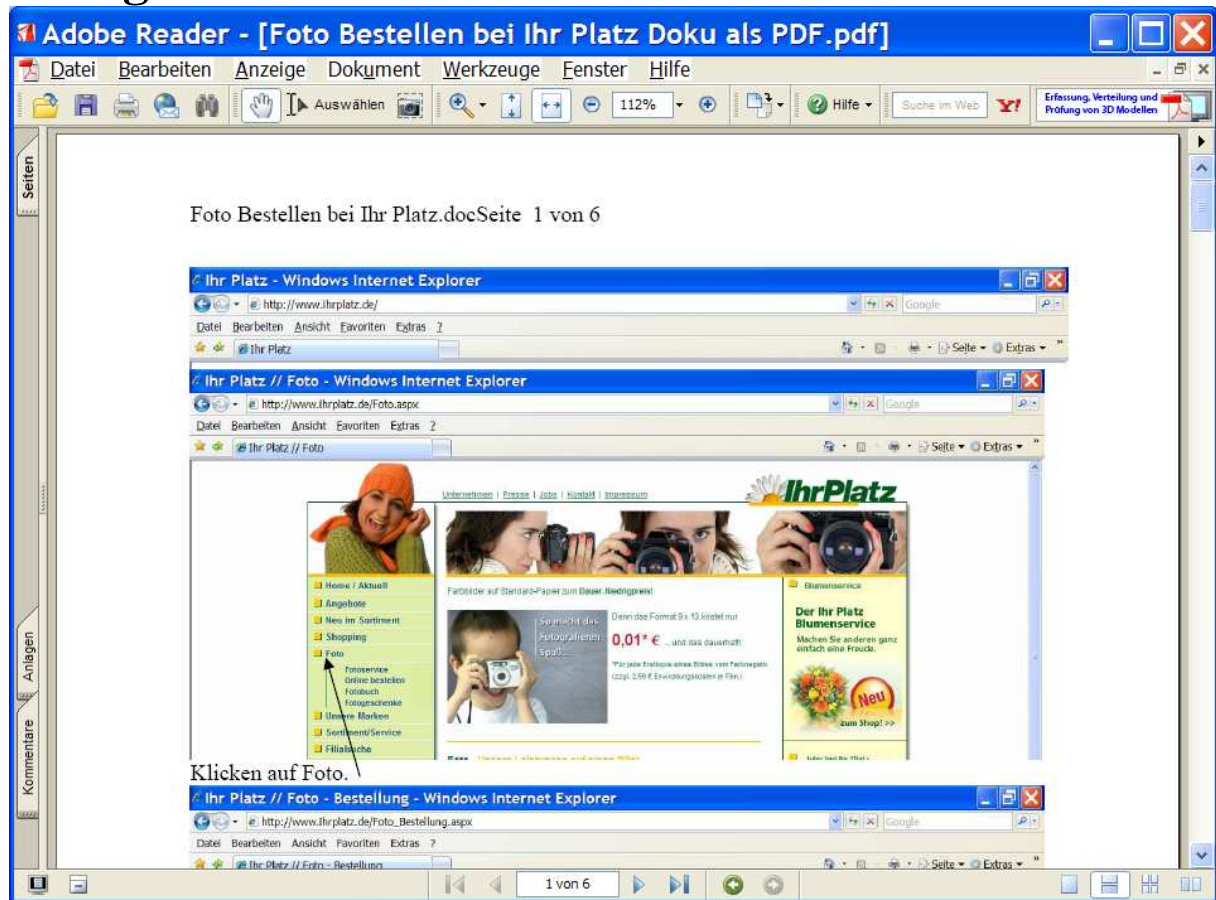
Adobe Reader - [Foto Bestellen bei Ihr Platz Doku als PDF.pdf]

Datei Bearbeiten Anzeige Dokument Werkzeuge Fenster Hilfe

Auswählen 112% Hilfe Suche im Web Erfassung, Verteilung und Prüfung von 3D Modellen

Seiten Anlagen Kommentare

Foto Bestellen bei Ihr Platz.docSeite 1 von 6

Ihr Platz - Windows Internet Explorer
http://www.ihrplatz.de/ Google
Datei Bearbeiten Ansicht Favoriten Extras ?
Ihr Platz Seite Extras

Ihr Platz // Foto - Windows Internet Explorer
http://www.ihrplatz.de/Foto.aspx Google
Datei Bearbeiten Ansicht Favoriten Extras ?
Ihr Platz // Foto Seite Extras

Unternehmen | Presse | Jobs | Kontakt | Impressum
IhrPlatz

Home / Aktuell
Angebote
Neu im Sortiment
Shopping
Foto
Fotoservice
Online bestellen
Fotobuch
Fotogeschenke
Unsere Marken
Sortiment/Service
Filialsuche

Farbbilder auf Standard-Papier zum Dauer-Niedrigpreis!
So macht das Fotografieren Spaß...
Denn das Format 9 x 13 kostet nur
0,01* € ... und das dauerhaft!
*Für jede Erstkopie eines Bildes vom Farbnegativ (zzgl. 2,50 € Entwicklungskosten je Film.)

Blumenservice
Der Ihr Platz Blumenservice
Machen Sie anderen ganz einfach eine Freude.
Neu
zum Shop! >>

Klicken auf Foto.

Ihr Platz // Foto - Bestellung - Windows Internet Explorer
http://www.ihrplatz.de/Foto_Bestellung.aspx Google
Datei Bearbeiten Ansicht Favoriten Extras ?
Ihr Platz // Foto - Bestellung Seite Extras

1 von 6